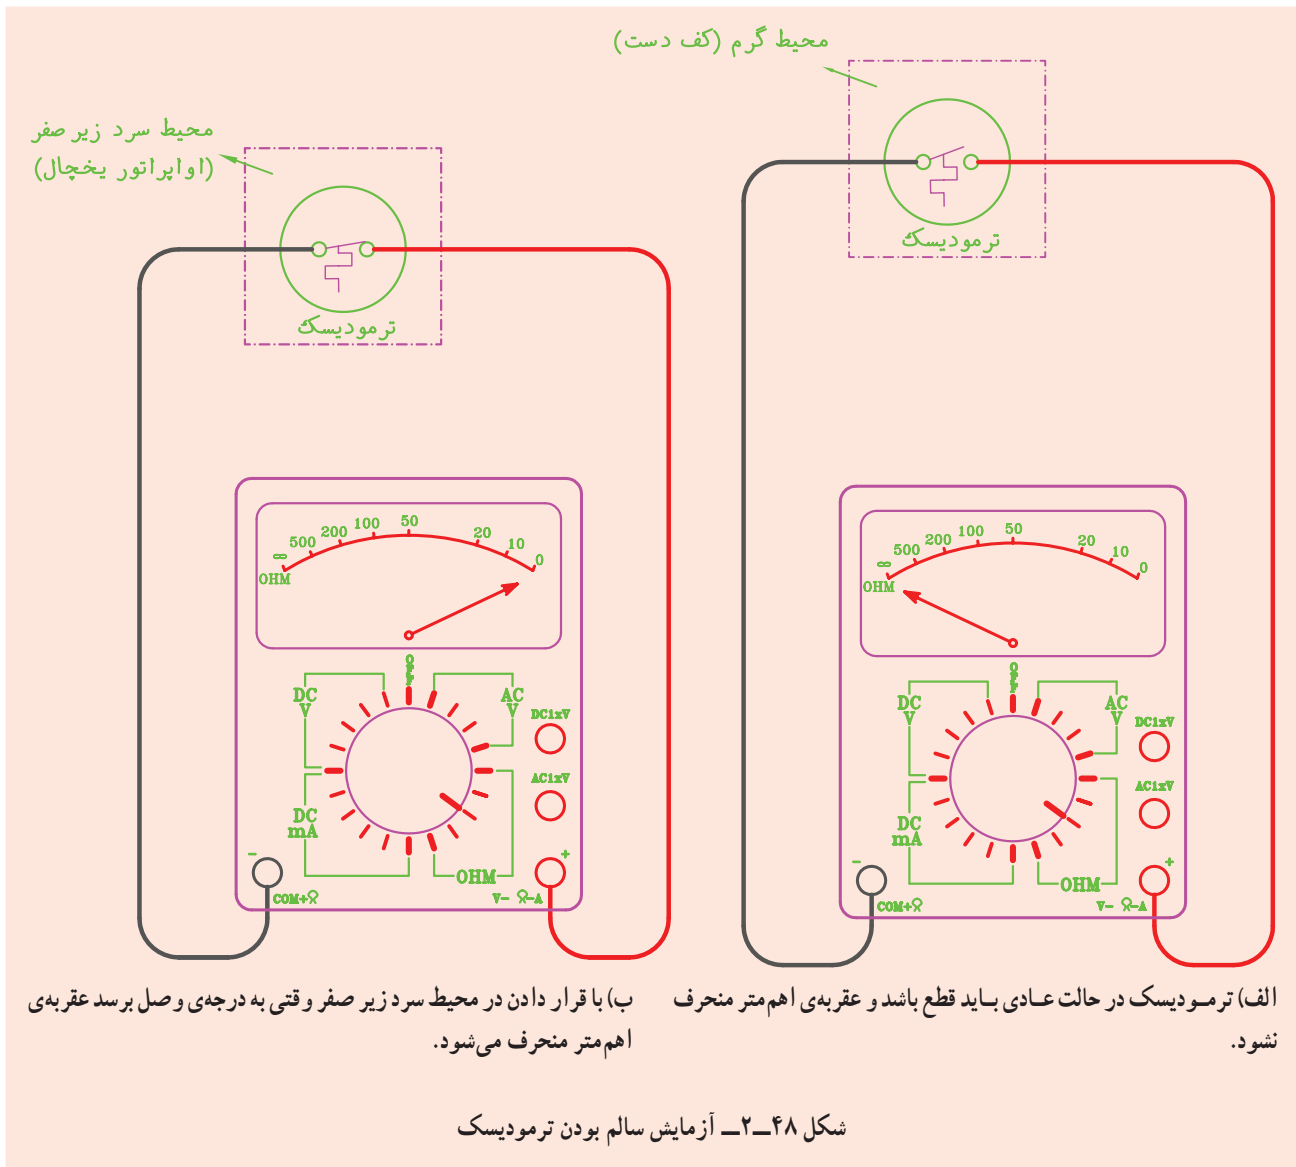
محیط گرم (کف دست)

ترمودیسک

محیط سرد زیر صفر
(اواپراتور یخچال)

ترمودیسک

OHM ∞ 500 200 100 50 20 10 0

OFF
DC V
AC V
DC1xV
AC1xV
DC mA
OHM
COM+
V- Ω-A

OHM ∞ 500 200 100 50 20 10 0

OFF
DC V
AC V
DC1xV
AC1xV
DC mA
OHM
COM+
V- Ω-A

الف) ترمـودیسک در حالت عـادی بـاید قطع باشد و عقربه‌ی اهم‌متر منحرف نشود.

ب) با قرار دادن در محیط سرد زیر صفر وقتی به درجه‌ی وصل برسد عقربه‌ی اهم‌متر منحرف می‌شود.

شکل ۴۸ــ۲ــ آزمایش سالم بودن ترمودیسک